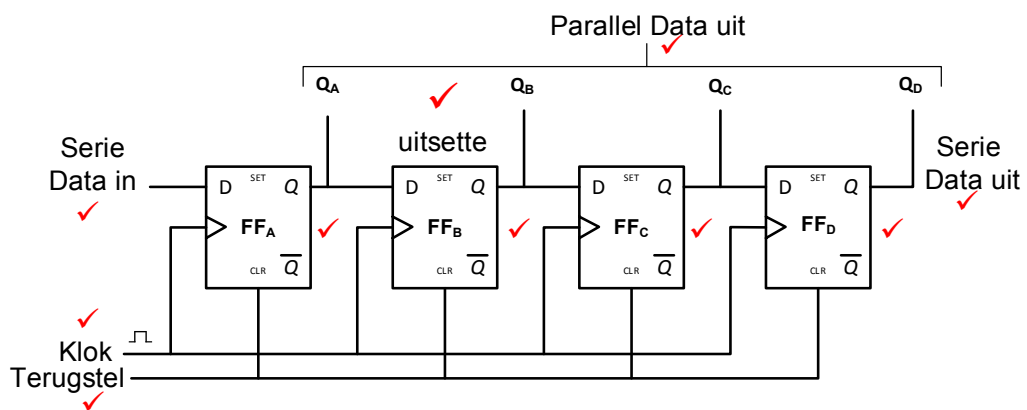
Parallel Data uit

$Q_A$ $Q_B$ $Q_C$ $Q_D$

uitsette

Serie Data in

D SET $Q$ $FF_A$ CLR $\overline{Q}$

D SET $Q$ $FF_B$ CLR $\overline{Q}$

D SET $Q$ $FF_C$ CLR $\overline{Q}$

D SET $Q$ $FF_D$ CLR $\overline{Q}$

Serie Data uit

Klok

Terugstel